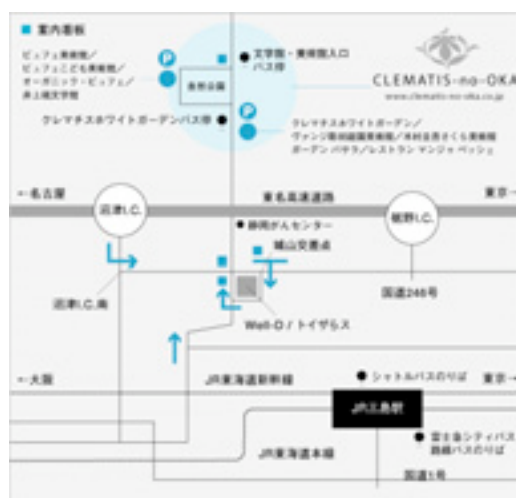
■ 案内看板

ビュフェ美術館/ビュフェこども美術館/オーガニック・ビュフェ/井上靖文学館

P

長泉公園

文学館・美術館入口 バス停

CLEMATIS-no-OKA

www.clematis-no-oka.co.jp

クレマチスホワイトガーデンバス停

P

クレマチスホワイトガーデン/ヴァンジ彫刻庭園美術館/IZU PHOTO MUSEUM/ガーデン バサラ/レストラン マンジャ ペッシェ

←名古屋

東名高速道路

東京→

沼津I.C.

裾野I.C.

● 静岡がんセンター

● 城山交差点

沼津I.C.南

国道246号

Well-D / トイザらス

←大阪

JR東海道新幹線

● シャトルバスのりば 東京→

JR三島駅

JR東海道本線

● 富士急シティバス 路線バスのりば

国道1号